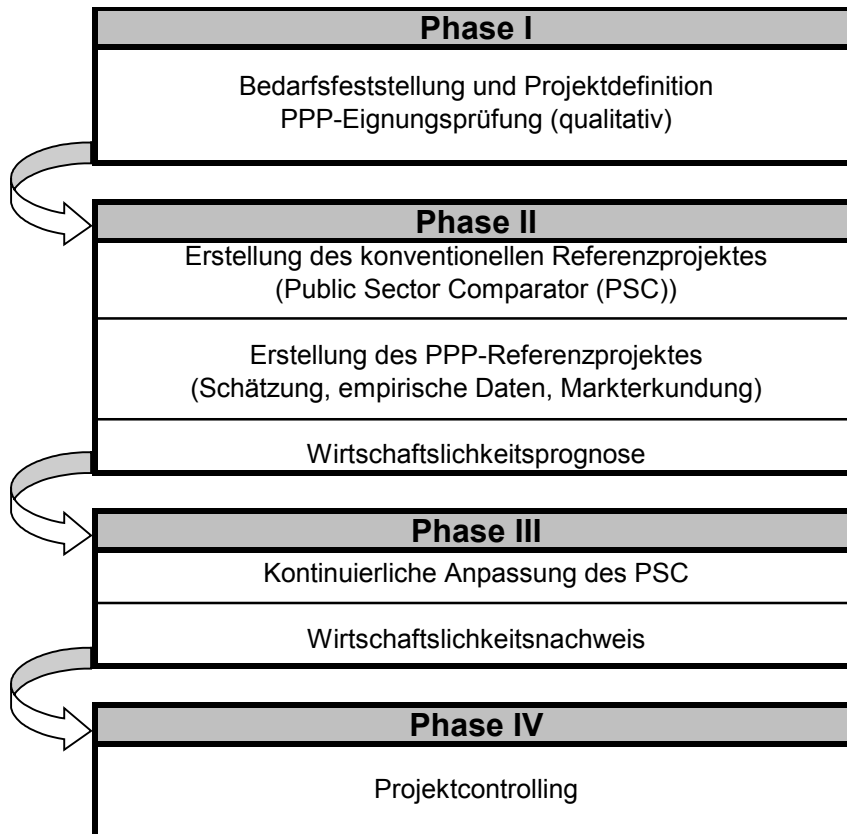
Phase I

Bedarfsfeststellung und Projektdefinition
PPP-Eignungsprüfung (qualitativ)

Phase II

Erstellung des konventionellen Referenzprojektes
(Public Sector Comparator (PSC))

Erstellung des PPP-Referenzprojektes
(Schätzung, empirische Daten, Markterkundung)

Wirtschaftslichkeitsprognose

Phase III

Kontinuierliche Anpassung des PSC

Wirtschaftslichkeitsnachweis

Phase IV

Projektcontrolling